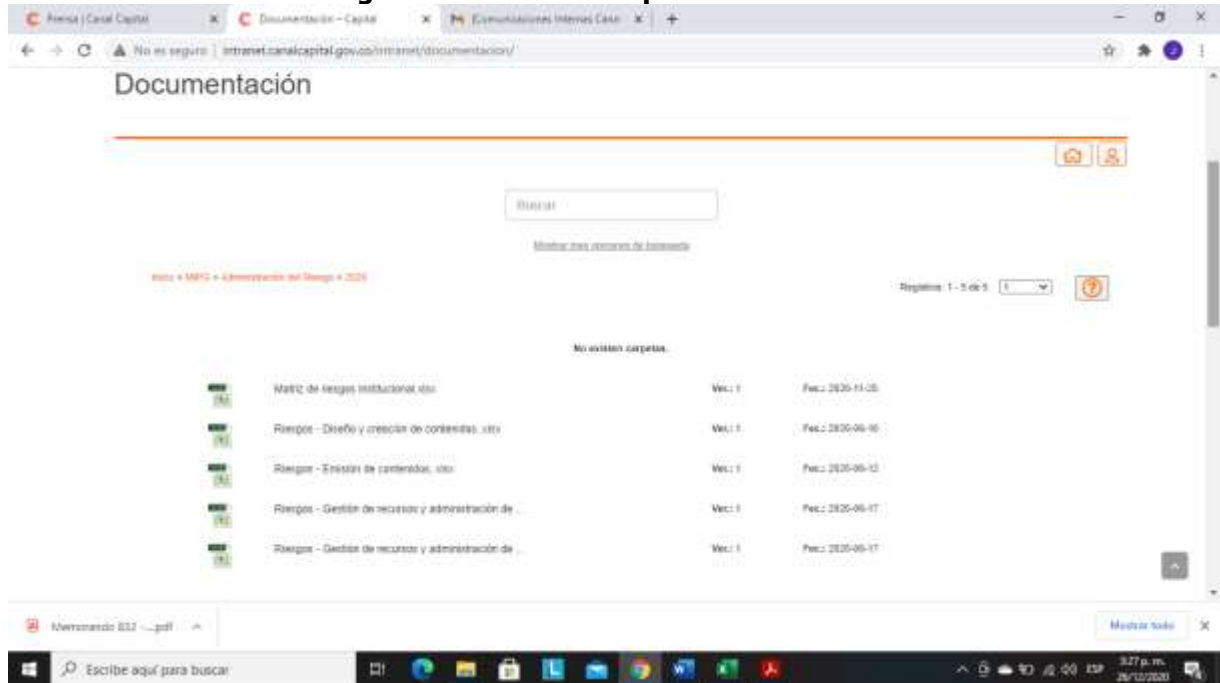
Prensa | Canal Capital
Documentación – Capital
[Comunicaciones Internas Cana
No es seguro | intranet.canalcapital.gov.co/intranet/documentacion/

Documentación

Buscar

Mostrar más opciones de búsqueda

Inicio » MIPG » Administración del Riesgo » 2020

Registros: 1 - 5 de 5 1

No existen carpetas.

Matriz de riesgos institucional.xlsx Ver.: 1 Fec.: 2020-11-25

Riesgos - Diseño y creación de contenidos. xlsx Ver.: 1 Fec.: 2020-06-10

Riesgos - Emisión de contenidos. xlsx Ver.: 1 Fec.: 2020-06-12

Riesgos - Gestión de recursos y administración de ... Ver.: 1 Fec.: 2020-06-17

Riesgos - Gestión de recursos y administración de ... Ver.: 1 Fec.: 2020-06-17

Memorando 832 -...pdf

Mostrar todo

Escribe aquí para buscar

ESP 3:27 p. m. 28/12/2020